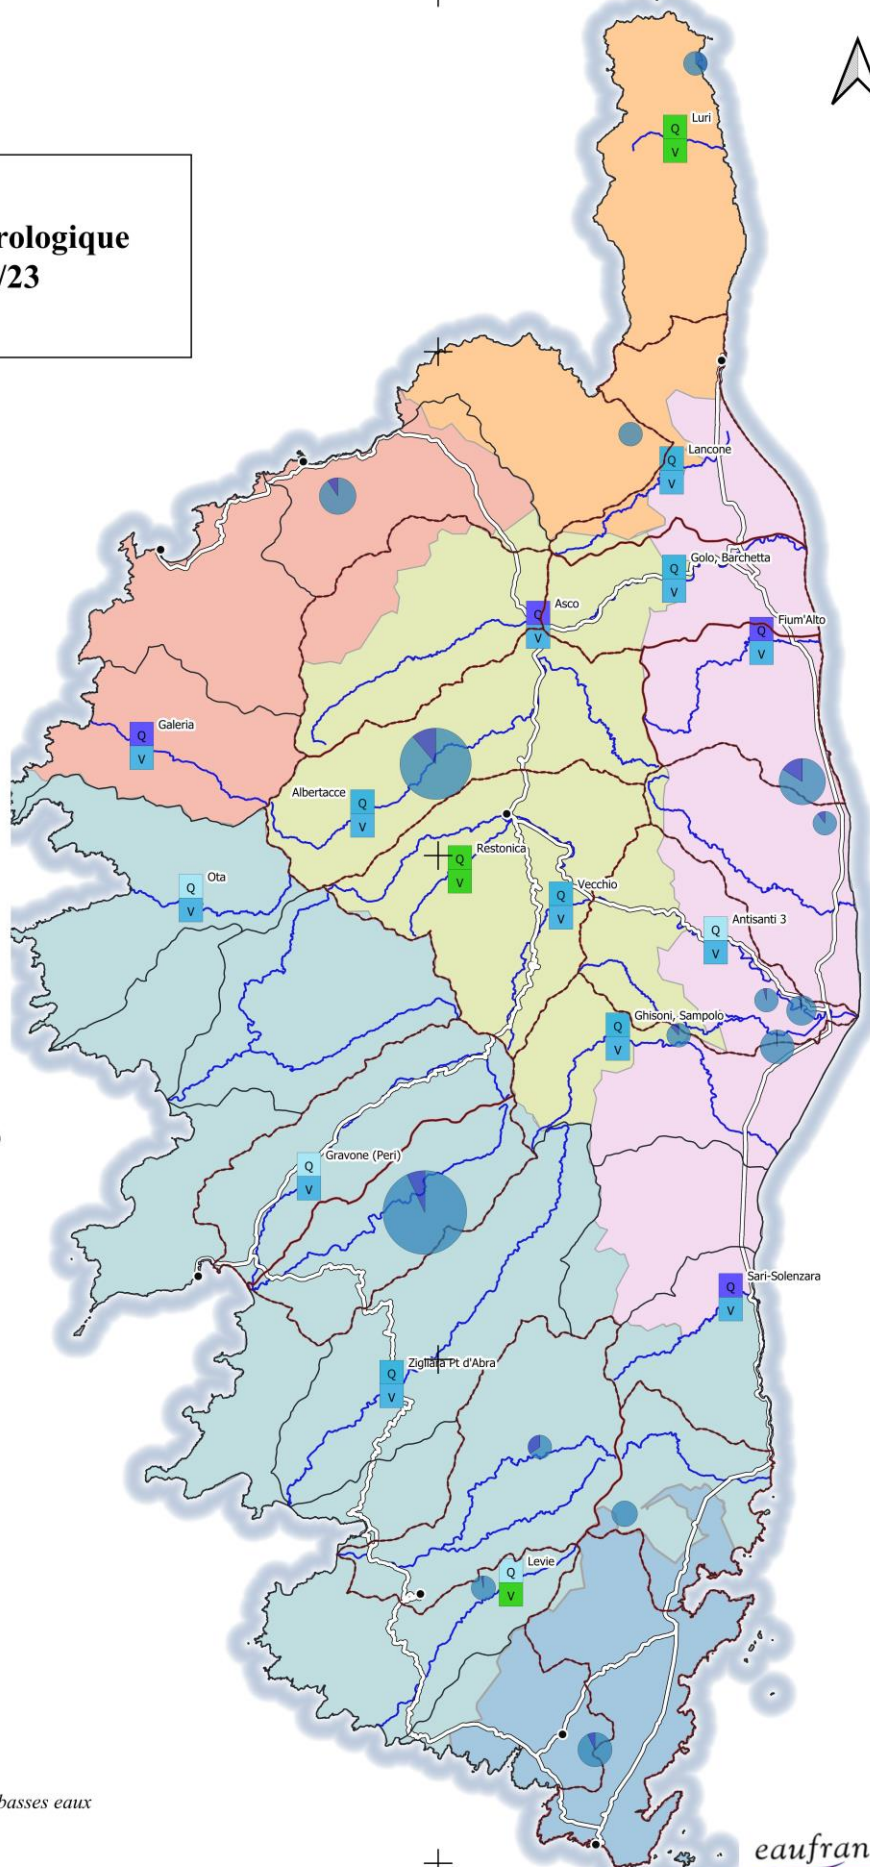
rologique
/23

Luri
Q
V

Lancone
Q
V

Golo, Barchetta
Q
V

Asco
Q
V

Fium'Alto
Q
V

Galeria
Q
V

Albertacce
Q
V

Restonica
Q
V

Ota
Q
V

Vecchio
Q
V

Antisanti 3
Q
V

Ghisoni, Sampolo
Q
V

Gravone (Peri)
Q
V

Sari-Solenzara
Q
V

Zigliara Pt d'Abra
Q
V

Levie
Q
V

basses eaux

eaufran